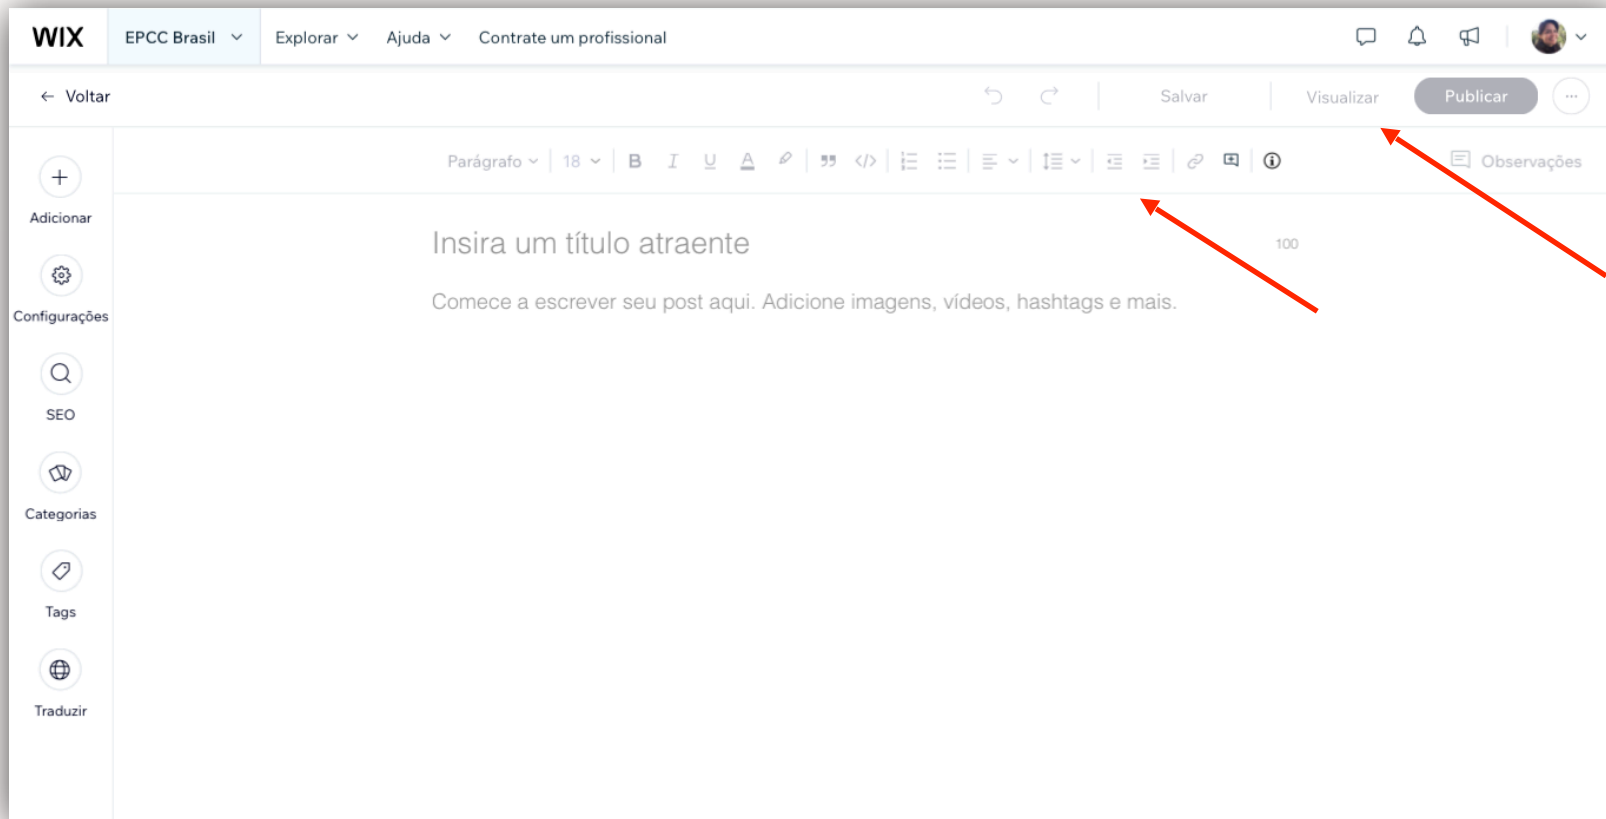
WIX EPCC Brasil Explorar Ajuda Contrate um profissional

← Voltar

Salvar Visualizar Publicar ···

Parágrafo 18 B I U A

Observações

Adicionar

Configurações

SEO

Categorias

Tags

Traduzir

Insira um título atraente

100

Comece a escrever seu post aqui. Adicione imagens, vídeos, hashtags e mais.